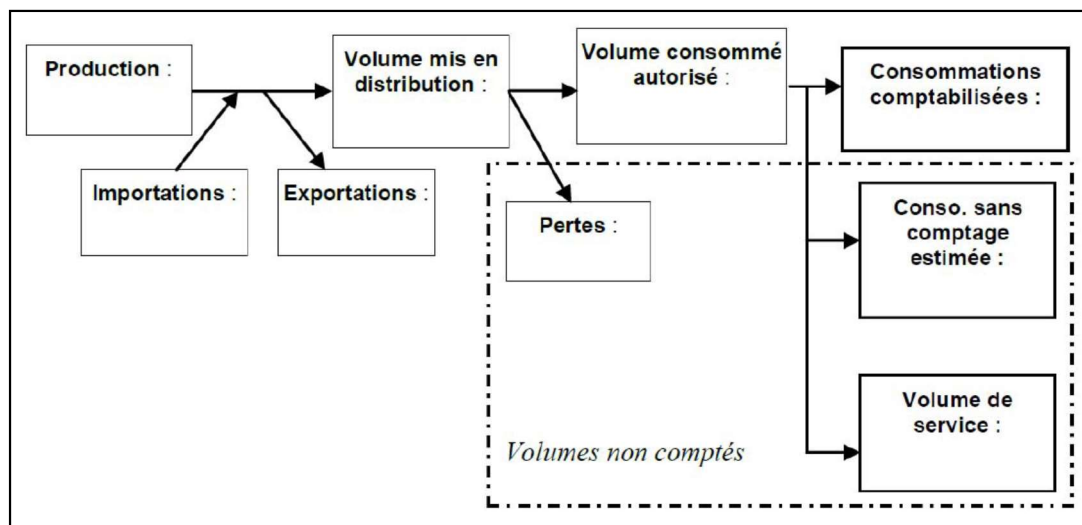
Production :

Importations :

Exportations :

Volume mis en distribution :

Volume consommé autorisé :

Pertes :

Consommations comptabilisées :

Conso. sans comptage estimée :

Volume de service :

Volumes non comptés